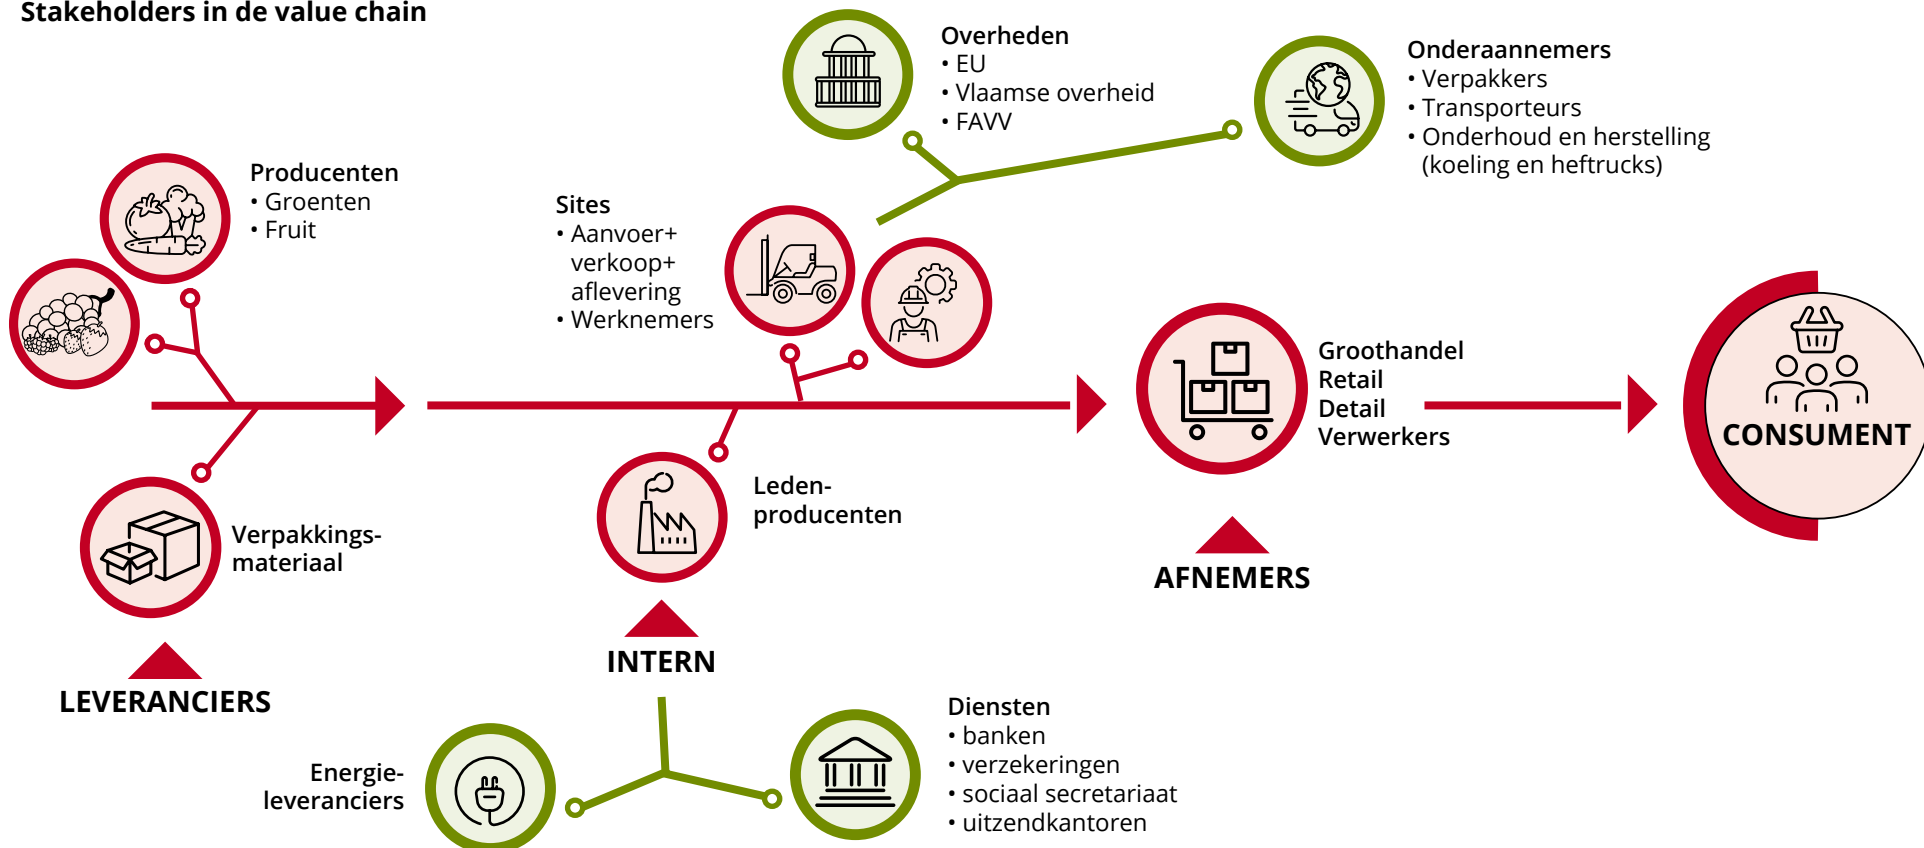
Stakeholders in de value chain

Overheden
• EU
• Vlaamse overheid
• FAVV

Onderaannemers
• Verpakkers
• Transporteurs
• Onderhoud en herstelling (koeling en heftrucks)

Producenten
• Groenten
• Fruit

Sites
• Aanvoer+ verkoop+ aflevering
• Werknemers

Groothandel
Retail
Detail
Verwerkers

CONSUMENT

Verpakkingsmateriaal

Ledenproducenten

AFNEMERS

LEVERANCIERS

INTERN

Energieleveranciers

Diensten
• banken
• verzekeringen
• sociaal secretariaat
• uitzendkantoren